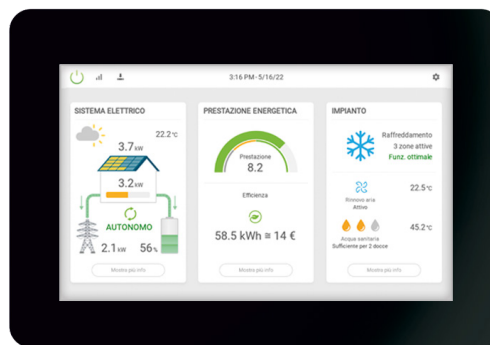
3:16 PM - 5/16/22

SISTEMA ELETTRICO

22.2°C

3.7 kW

3.2 kW

AUTONOMO

2.1 kW

56 %

Mostra più info

PRESTAZIONE ENERGETICA

Prestazione
8.2

Efficienza

58.5 kWh ≅ 14 €

Mostra più info

IMPIANTO

Raffreddamento
3 zone attive
Funz. ottimale

Ricambio aria
Attivo

22.5°C

45.2°C

Acqua sanitaria
Sufficiente per 2 docce

Mostra più info